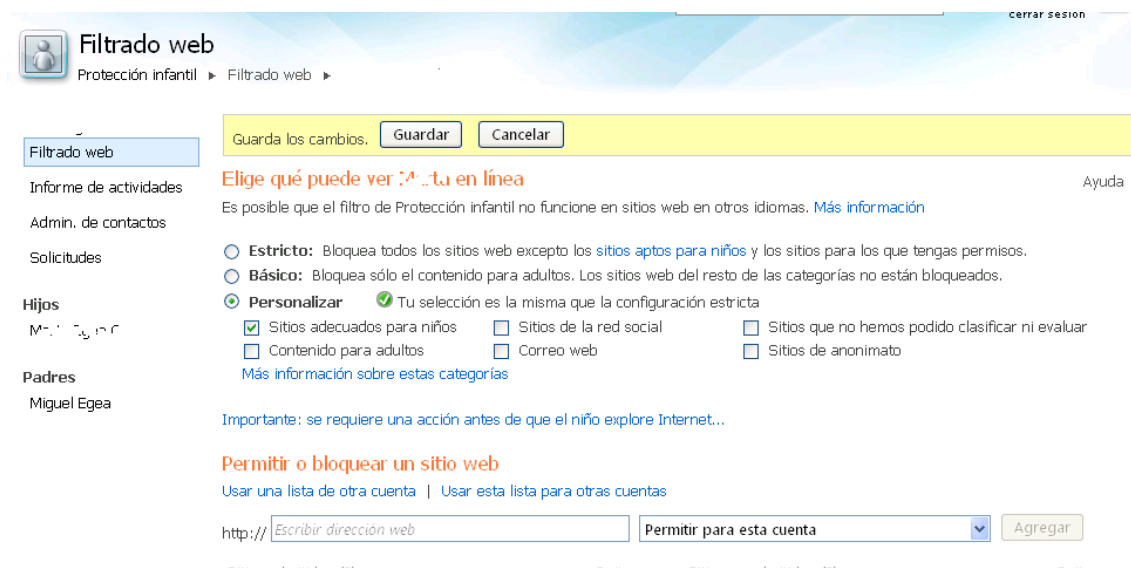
cerrar sesion

Filtrado web

Protección infantil ► Filtrado web ►

Filtrado web

Informe de actividades

Admin. de contactos

Solicitudes

Hijos

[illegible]

Padres

Miguel Egea

Guarda los cambios. Guardar Cancelar

Elige qué puede ver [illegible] en línea

Ayuda

Es posible que el filtro de Protección infantil no funcione en sitios web en otros idiomas. Más información

Estricto: Bloquea todos los sitios web excepto los sitios aptos para niños y los sitios para los que tengas permisos.

Básico: Bloquea sólo el contenido para adultos. Los sitios web del resto de las categorías no están bloqueados.

Personalizar Tu selección es la misma que la configuración estricta

Sitios adecuados para niños

Sitios de la red social

Sitios que no hemos podido clasificar ni evaluar

Contenido para adultos

Correo web

Sitios de anonimato

Más información sobre estas categorías

Importante: se requiere una acción antes de que el niño explore Internet...

Permitir o bloquear un sitio web

Usar una lista de otra cuenta | Usar esta lista para otras cuentas

http:// Escribir dirección web

Permitir para esta cuenta

Agregar